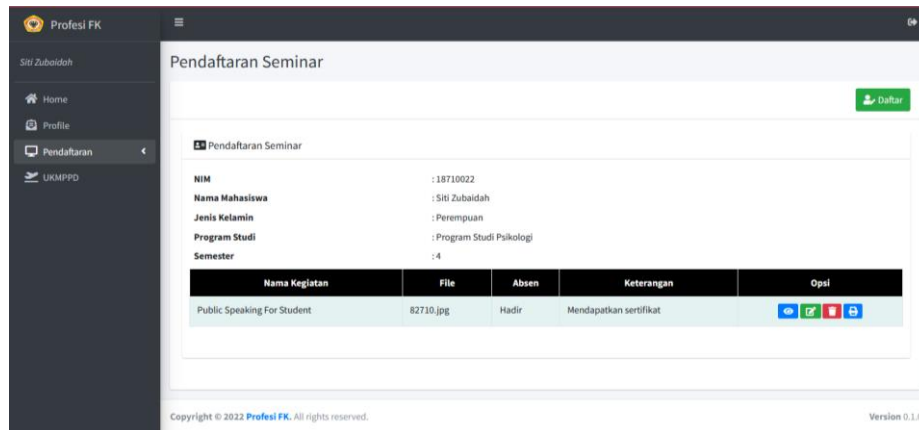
Profesi FK

Siti Zubaidah

Home

Profile

Pendaftaran

UKMPPD

Pendaftaran Seminar

Daftar

Pendaftaran Seminar

NIM : 18710022

Nama Mahasiswa : Siti Zubaidah

Jenis Kelamin : Perempuan

Program Studi : Program Studi Psikologi

Semester : 4

| Nama Kegiatan | File | Absen | Keterangan | Opsi |
|---|---|---|---|---|
| Public Speaking For Student | 82710.jpg | Hadir | Mendapatkan sertifikat | |

Copyright © 2022 Profesi FK. All rights reserved.

Version 0.1.